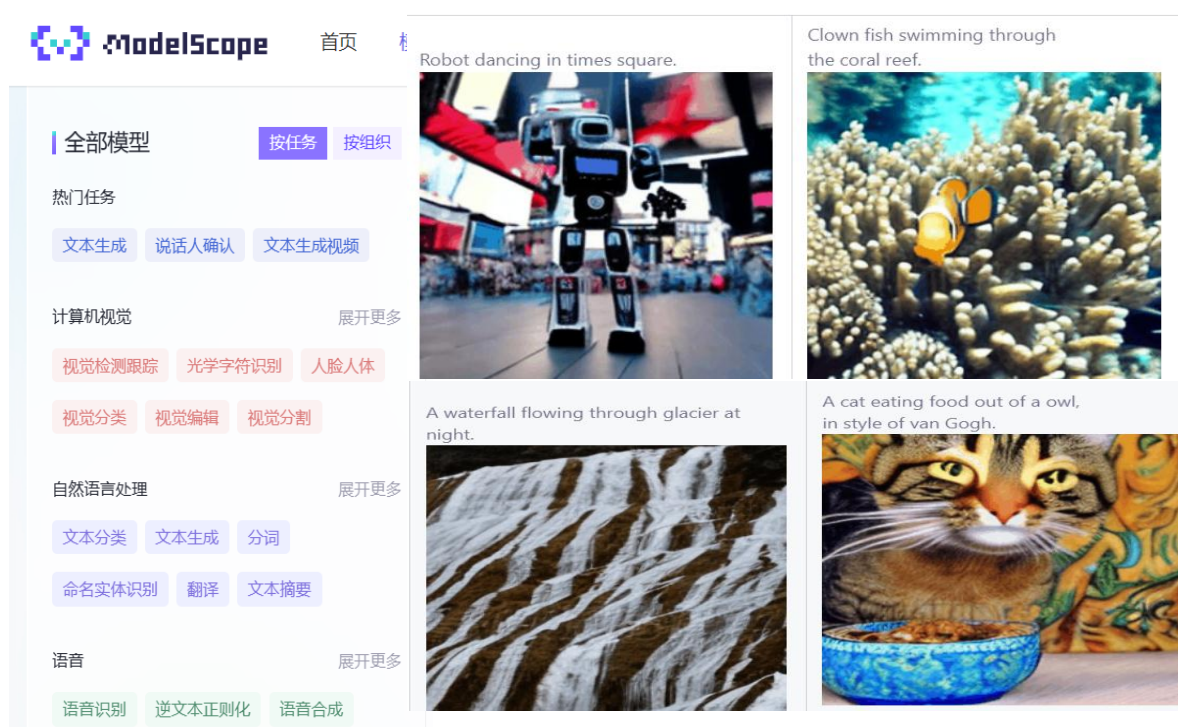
ModelScope 首页 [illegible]

全部模型 按任务 按组织

热门任务
文本生成 说话人确认 文本生成视频

计算机视觉 展开更多
视觉检测跟踪 光学字符识别 人脸人体
视觉分类 视觉编辑 视觉分割

自然语言处理 展开更多
文本分类 文本生成 分词
命名实体识别 翻译 文本摘要

语音 展开更多
语音识别 逆文本正则化 语音合成

Robot dancing in times square.

Clown fish swimming through the coral reef.

A waterfall flowing through glacier at night.

A cat eating food out of a owl, in style of van Gogh.